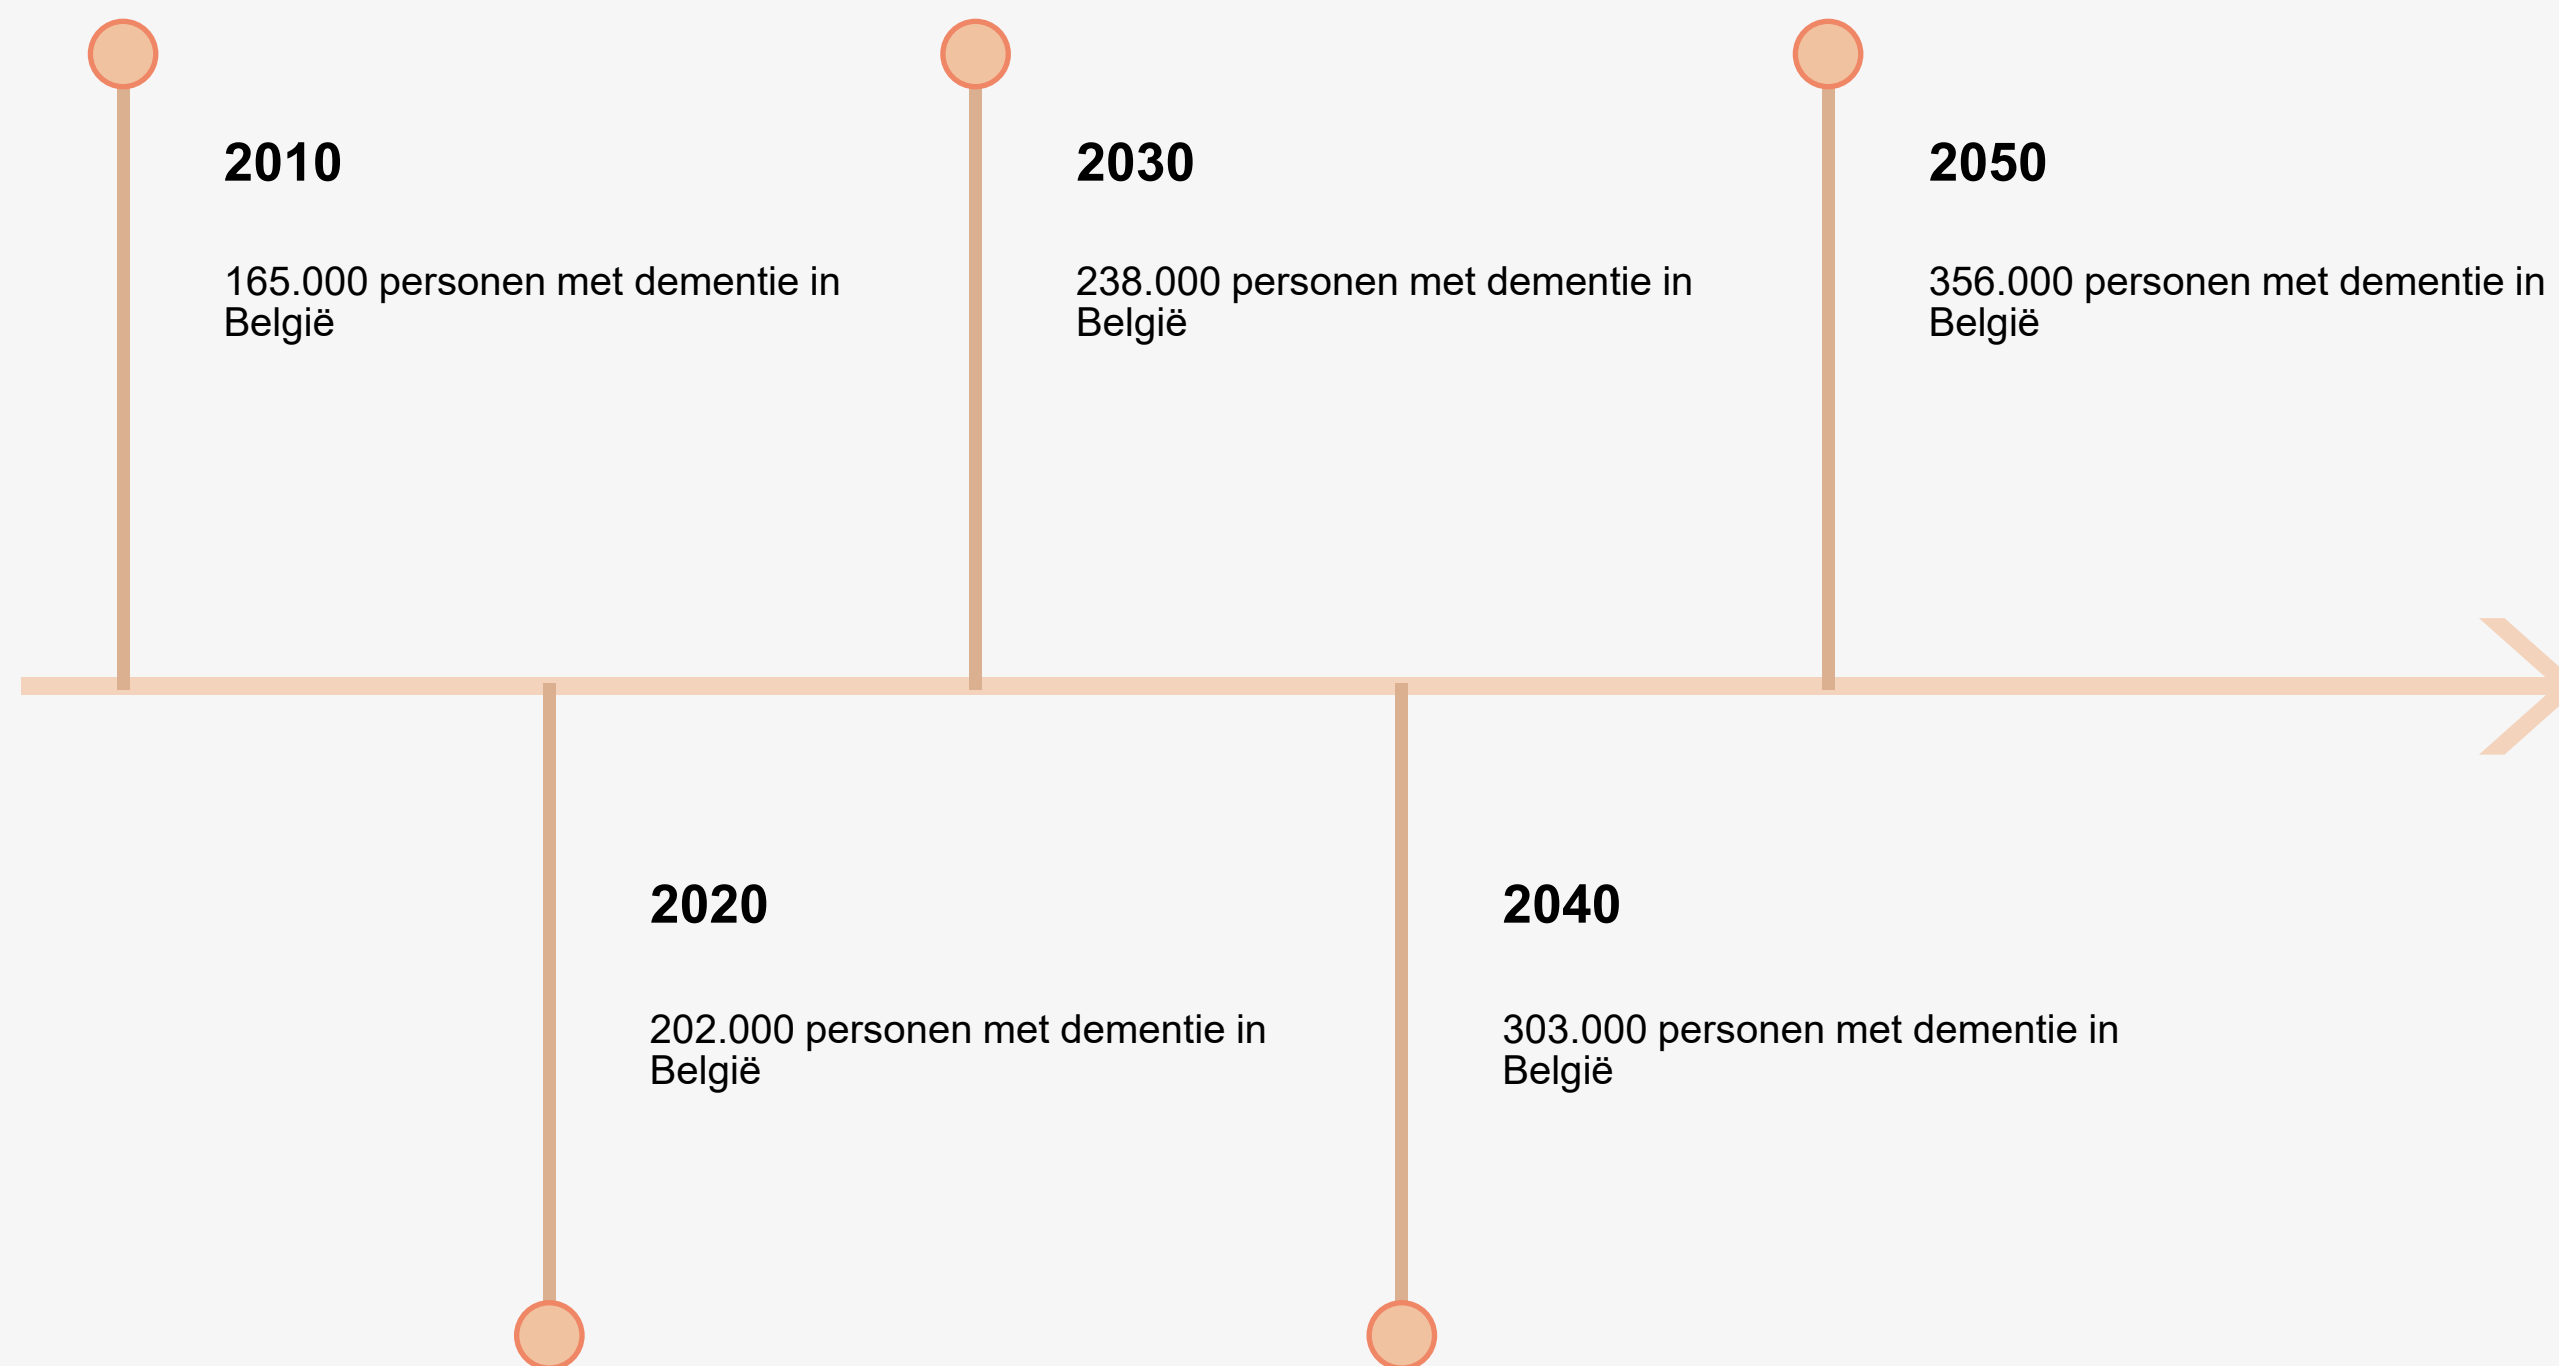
2010

165.000 personen met dementie in België

2030

238.000 personen met dementie in België

2050

356.000 personen met dementie in België

2020

202.000 personen met dementie in België

2040

303.000 personen met dementie in België